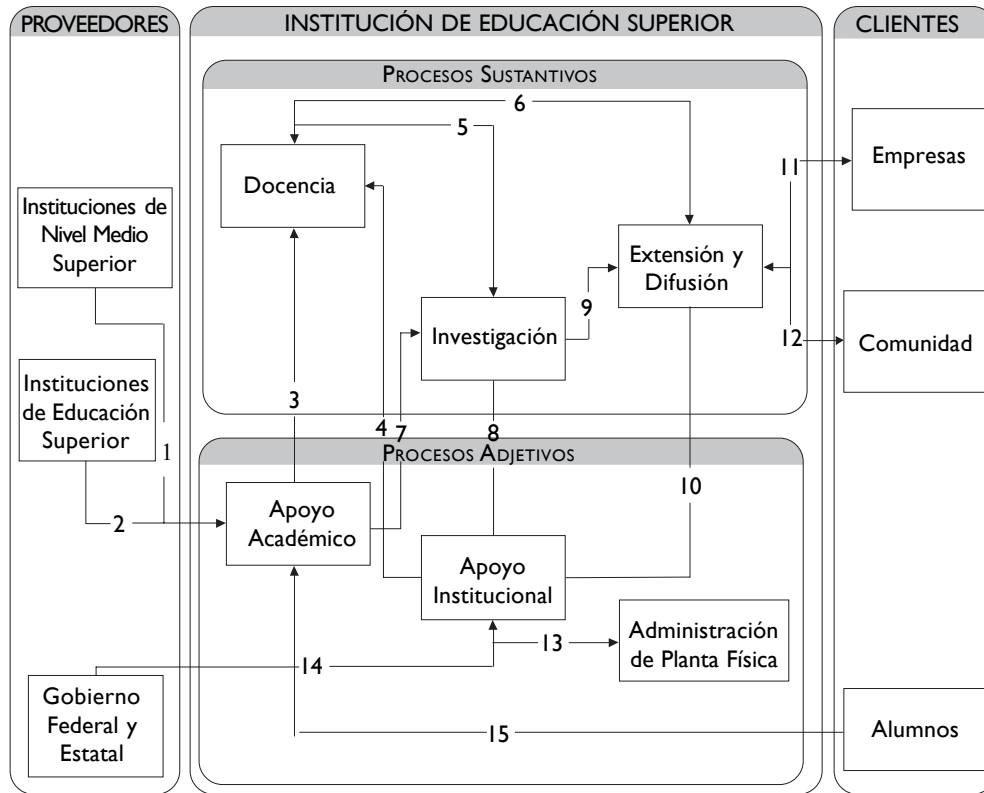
PROVEEDORES

INSTITUCIÓN DE EDUCACIÓN SUPERIOR

CLIENTES

PROCESOS SUSTANTIVOS

6

5

Docencia

Instituciones de Nivel Medio Superior

Extensión y Difusión

11

Empresas

9

Investigación

12

Comunidad

Instituciones de Educación Superior

3

4

7

8

1

PROCESOS ADJETIVOS

10

2

Apoyo Académico

Apoyo Institucional

13

Administración de Planta Física

14

Gobierno Federal y Estatal

15

Alumnos